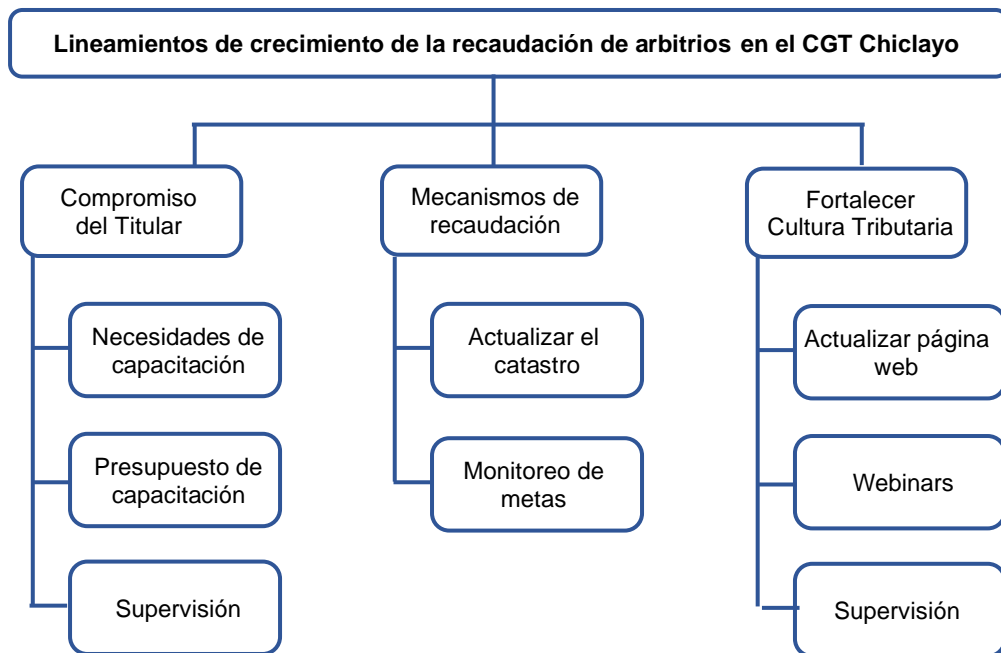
**Lineamientos de crecimiento de la recaudación de arbitrios en el CGT Chiclayo**

Compromiso del Titular

Necesidades de capacitación

Presupuesto de capacitación

Supervisión

Mecanismos de recaudación

Actualizar el catastro

Monitoreo de metas

Fortalecer Cultura Tributaria

Actualizar página web

Webinars

Supervisión